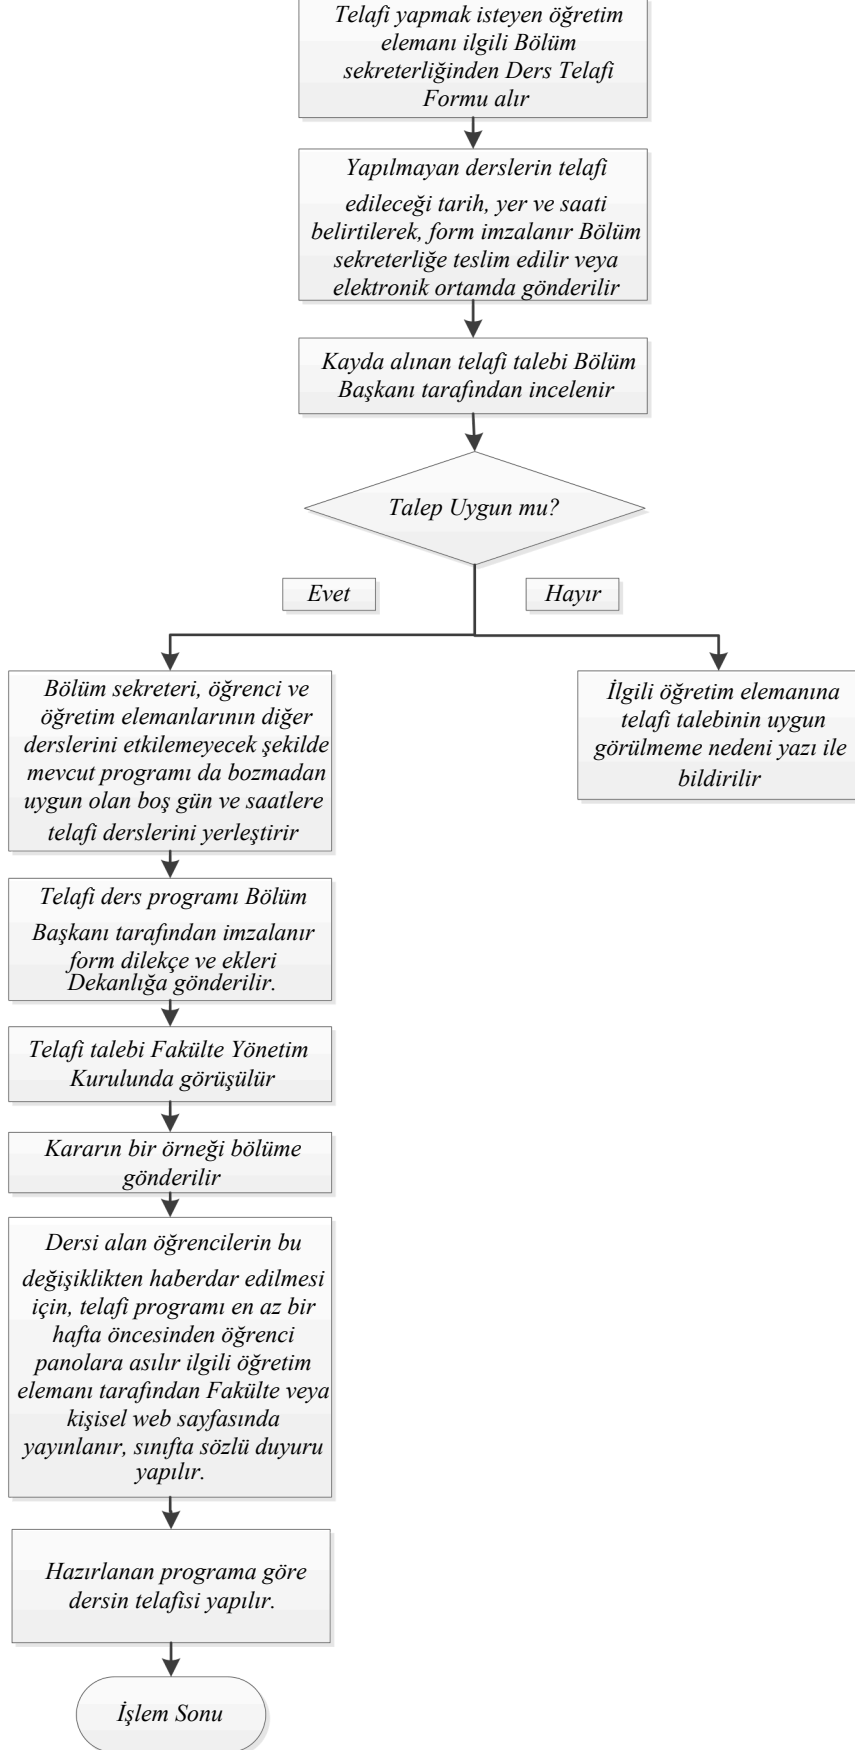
Telafi yapmak isteyen öğretim elemanı ilgili Bölüm sekreterliğinden Ders Telafi Formu alır

Yapılmayan derslerin telafi edileceği tarih, yer ve saati belirtilerek, form imzalanır Bölüm sekreterliğe teslim edilir veya elektronik ortamda gönderilir

Kayda alınan telafi talebi Bölüm Başkanı tarafından incelenir

Talep Uygun mu?

Evet

Hayır

Bölüm sekreteri, öğrenci ve öğretim elemanlarının diğer derslerini etkilemeyecek şekilde mevcut programı da bozmadan uygun olan boş gün ve saatlere telafi derslerini yerleştirir

İlgili öğretim elemanına telafi talebinin uygun görülmeme nedeni yazı ile bildirilir

Telafi ders programı Bölüm Başkanı tarafından imzalanır form dilekçe ve ekleri Dekanlığa gönderilir.

Telafi talebi Fakülte Yönetim Kurulunda görüşülür

Kararın bir örneği bölüme gönderilir

Dersi alan öğrencilerin bu değişiklikten haberdar edilmesi için, telafi programı en az bir hafta öncesinden öğrenci panolara asılır ilgili öğretim elemanı tarafından Fakülte veya kişisel web sayfasında yayınlanır, sınıfta sözlü duyuru yapılır.

Hazırlanan programa göre dersin telafisi yapılır.

İşlem Sonu